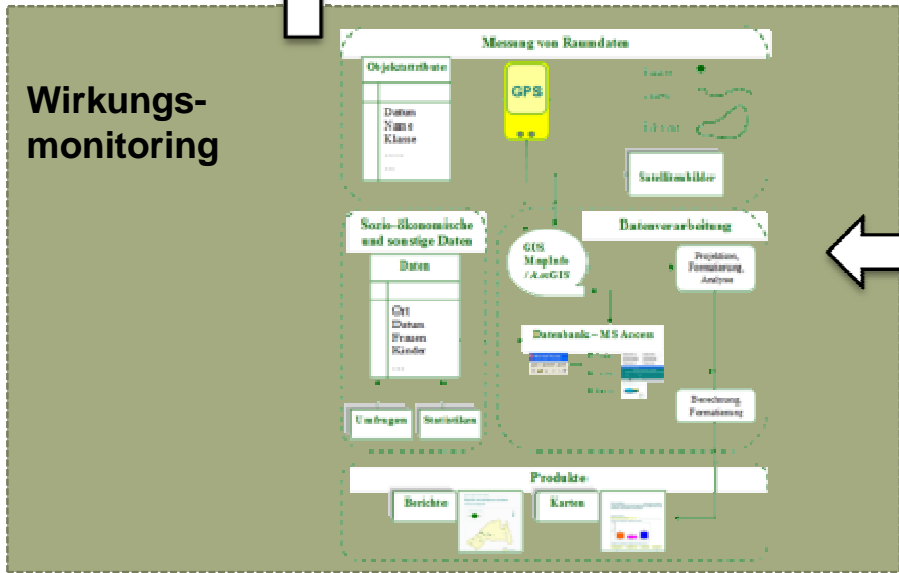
Wirkungs-
monitoring

Messung von Raumdaten

Objektattribute

Datum
Name
Klasse

GPS

Satellitenbilder

Sozio-ökonomische und sonstige Daten

Daten

Ort
Datum
Frauen
Kinder

Umfragen

Statistiken

Datenverarbeitung

GIS
MapInfo
/ ArcGIS

Projektion, Formatierung, Analyse

Datenbank – MS Access

Berechnung, Formatierung

Produkte

Berichte

Karten